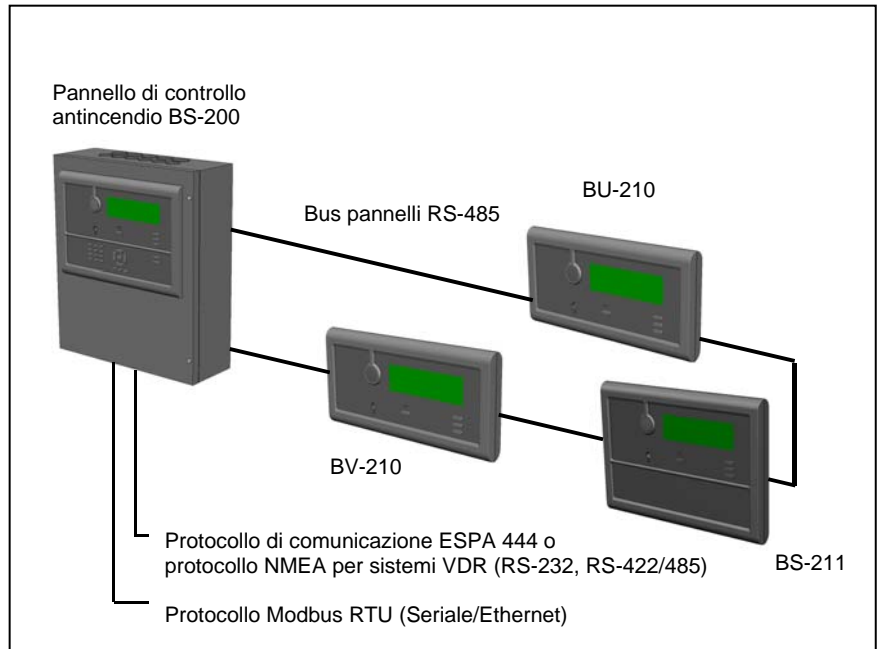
Pannello di controllo antincendio BS-200

Bus pannelli RS-485

BU-210

BV-210

BS-211

Protocollo di comunicazione ESPA 444 o protocollo NMEA per sistemi VDR (RS-232, RS-422/485)

Protocollo Modbus RTU (Seriale/Ethernet)